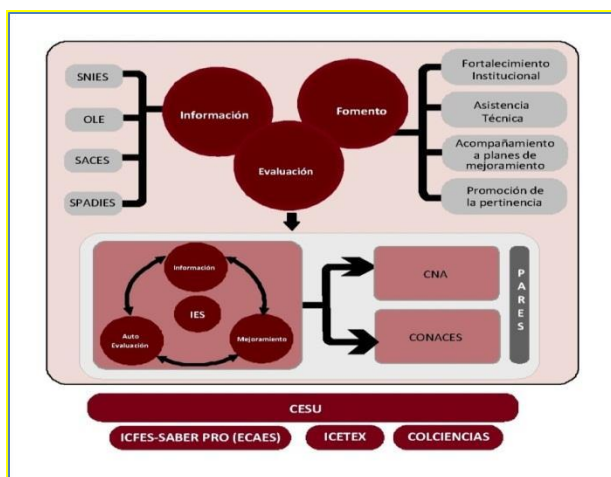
SNIES
OLE
SACES
SPADIES

Información
Fomento
Evaluación

Fortalecimiento Institucional
Asistencia Técnica
Acompañamiento a planes de mejoramiento
Promoción de la pertinencia

Información
IES
Auto Evaluación
Mejoramiento

CNA
CONACES

P A R E S

CESU
ICFES-SABER PRO (ECAES)
ICETEX
COLCIENCIAS